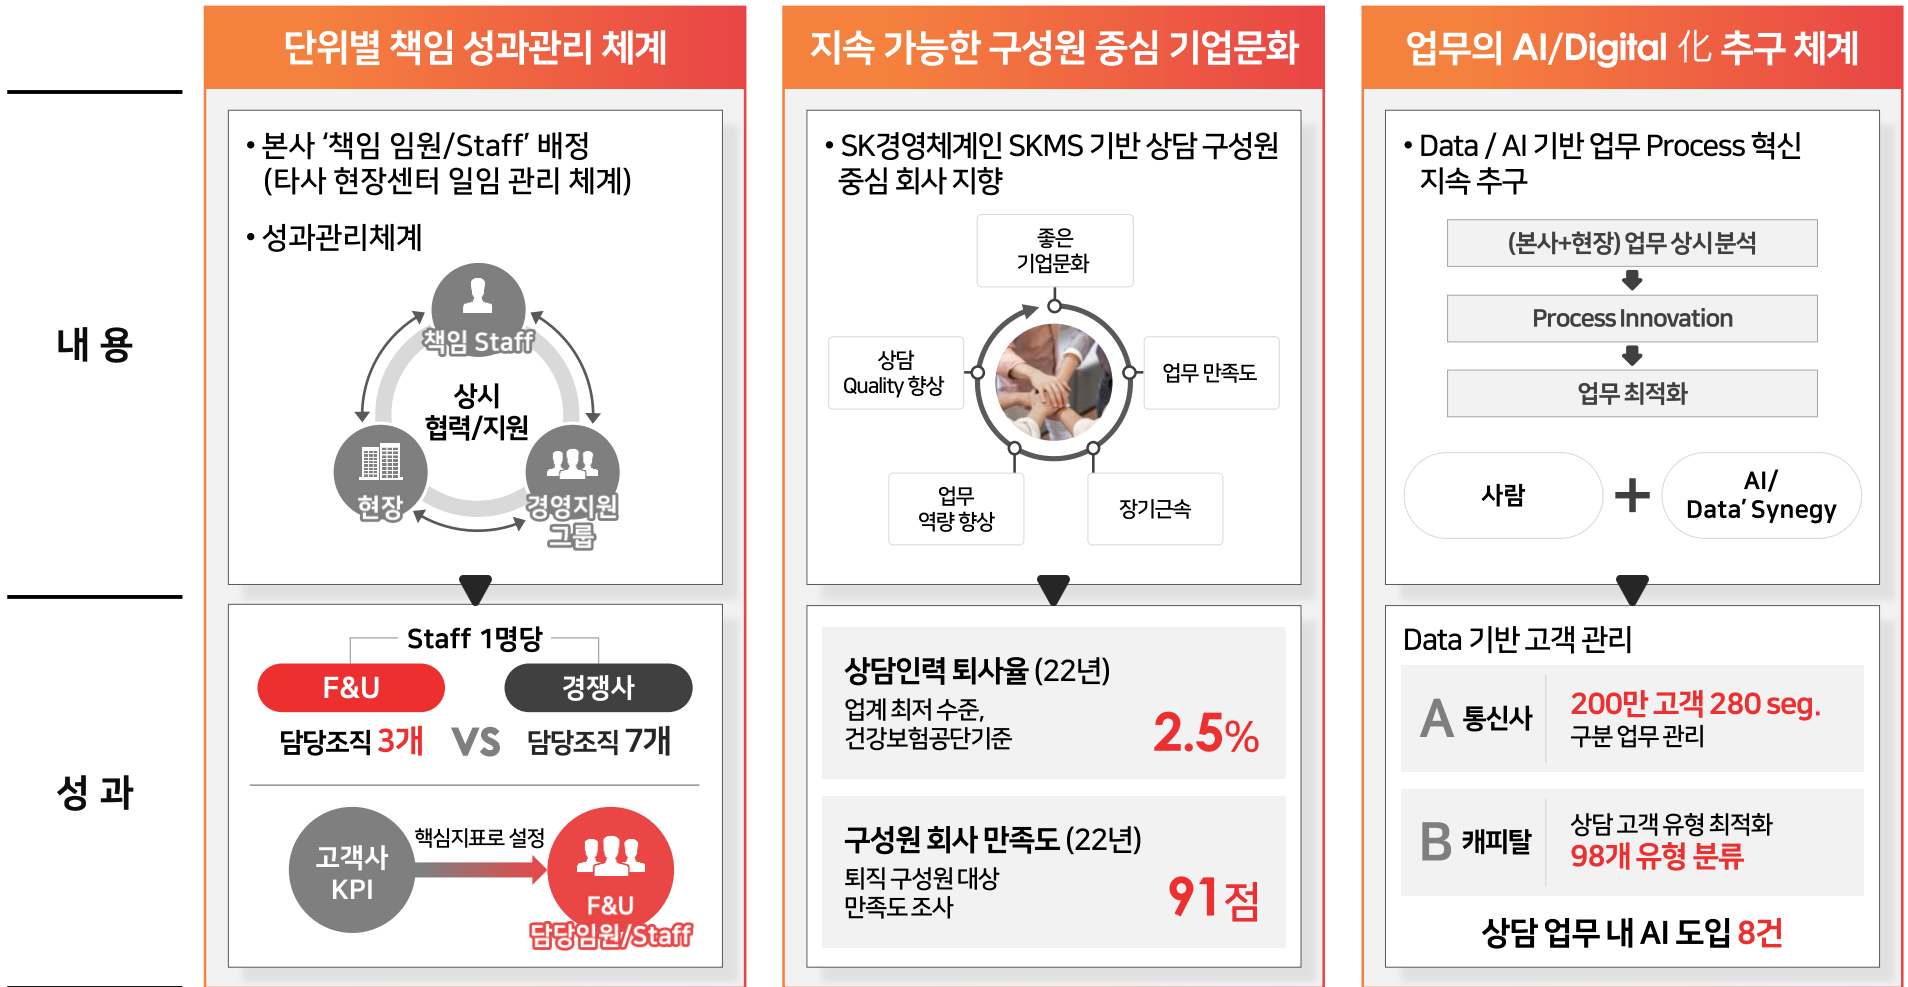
내 용

성 과

단위별 책임 성과관리 체계

• 본사 '책임 임원/Staff' 배정 (타사 현장센터 일임 관리 체계)

• 성과관리체계

책임 Staff

상시 협력/지원

현장

경영지원 그룹

Staff 1명당

F&U

경쟁사

담당조직 3개 VS 담당조직 7개

고객사 KPI

핵심지표로 설정

F&U 담당임원/Staff

지속 가능한 구성원 중심 기업문화

• SK경영체계인 SKMS 기반 상담 구성원 중심 회사 지향

좋은 기업문화

상담 Quality 향상

업무 만족도

업무 역량 향상

장기근속

상담인력 퇴사율 (22년)

업계 최저 수준, 건강보험공단기준

2.5%

구성원 회사 만족도 (22년)

퇴직 구성원 대상 만족도 조사

91점

업무의 AI/Digital 化 추구 체계

• Data / AI 기반 업무 Process 혁신 지속 추구

(본사+현장) 업무 상시분석

Process Innovation

업무 최적화

사람

+

AI/ Data' Synegy

Data 기반 고객 관리

A 통신사

200만 고객 280 seg. 구분 업무 관리

B 캐피탈

상담 고객 유형 최적화 98개 유형 분류

상담 업무 내 AI 도입 8건